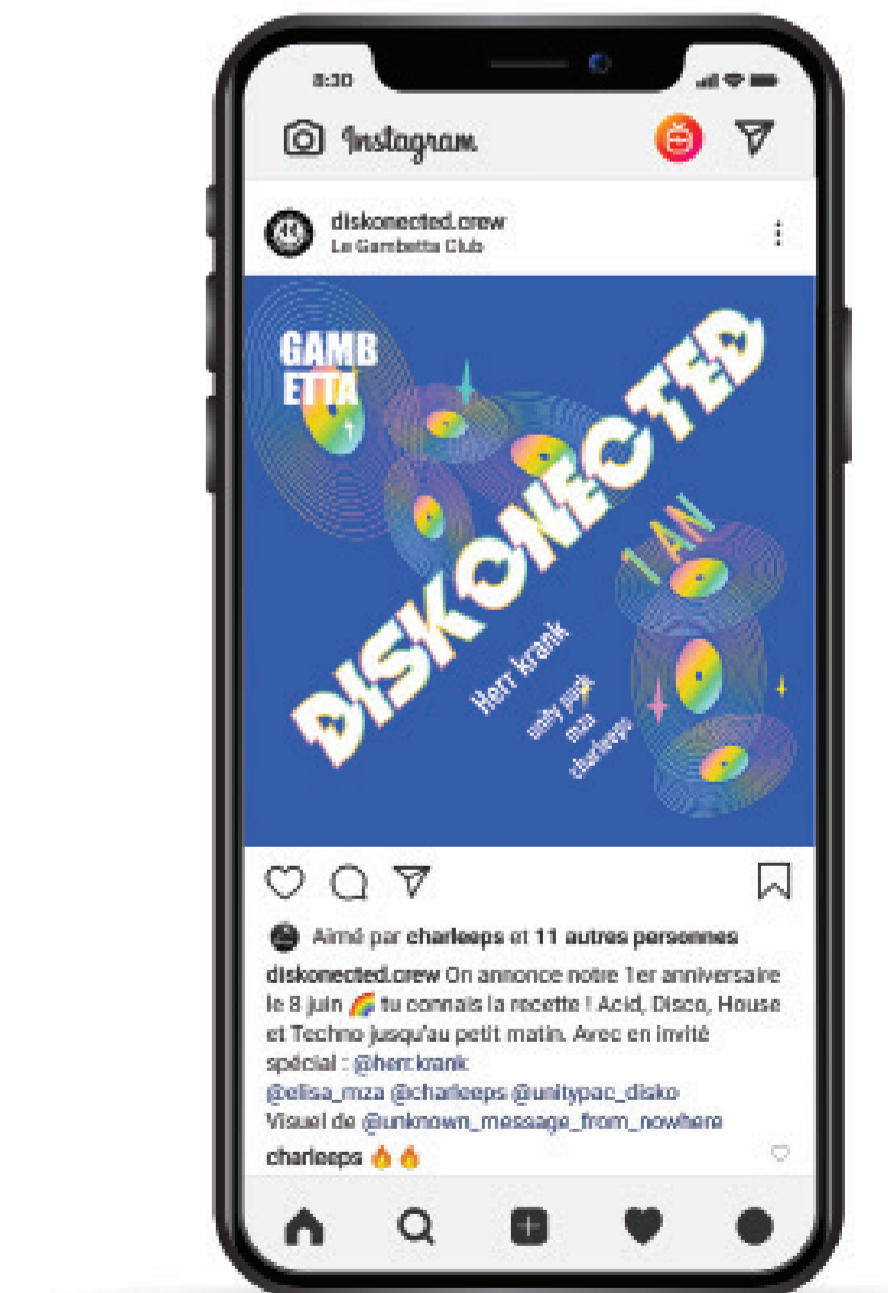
8:30

Instagram

diskonected.crew
Le Gambetta Club

GAMB ETTA

DISKONECTED

1 AN

Herr krank

unity pak
mza
charleeps

Aimé par charleeps et 11 autres personnes

diskonected.crew On annonce notre 1er anniversaire le 8 juin 🌈 tu connais la recette ! Acid, Disco, House et Techno jusqu'au petit matin. Avec en invité spécial : @herr.krank
@elisa_mza @charleeps @unitypac_disko
Visuel de @unknown_message_from_nowhere

charleeps 🔥🔥